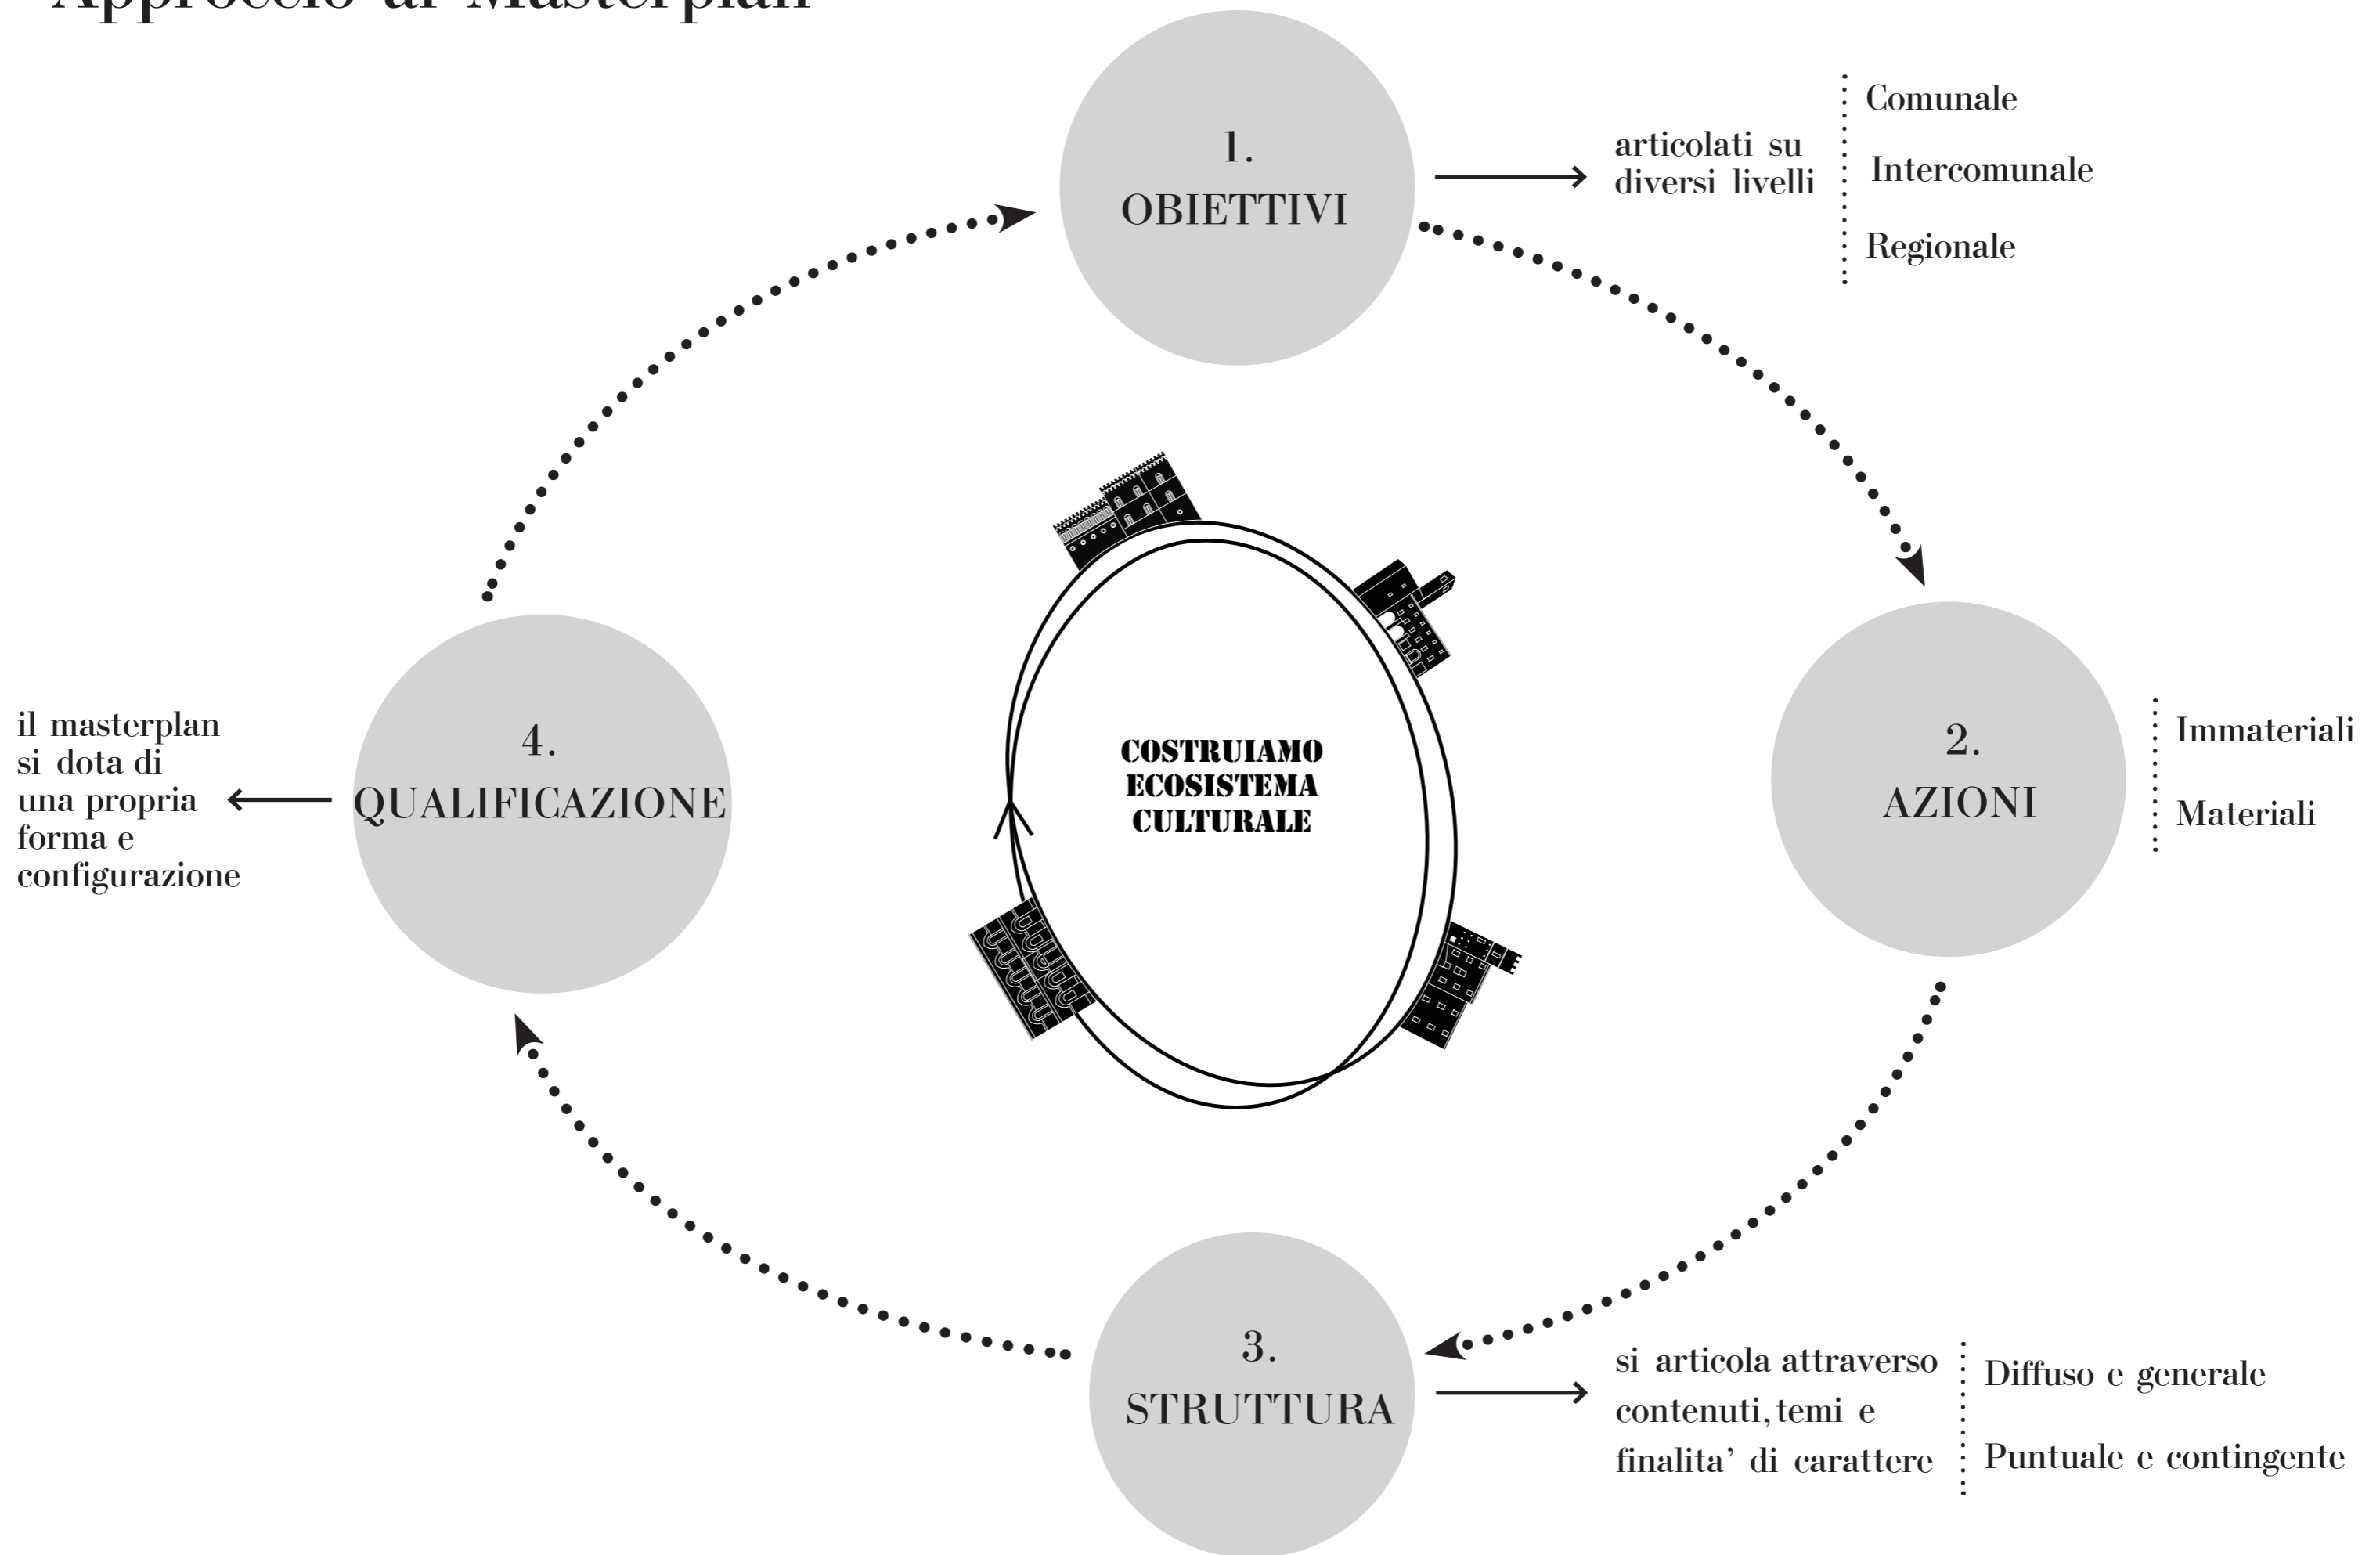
Approccio al Masterplan

1.
OBIETTIVI

articolati su diversi livelli

Comunale

Intercomunale

Regionale

2.
AZIONI

Immateriali

Materiali

COSTRUIAMO
ECOSISTEMA
CULTURALE

4.
QUALIFICAZIONE

il masterplan si dota di una propria forma e configurazione

3.
STRUTTURA

si articola attraverso contenuti, temi e finalita' di carattere

Diffuso e generale

Puntuale e contingente